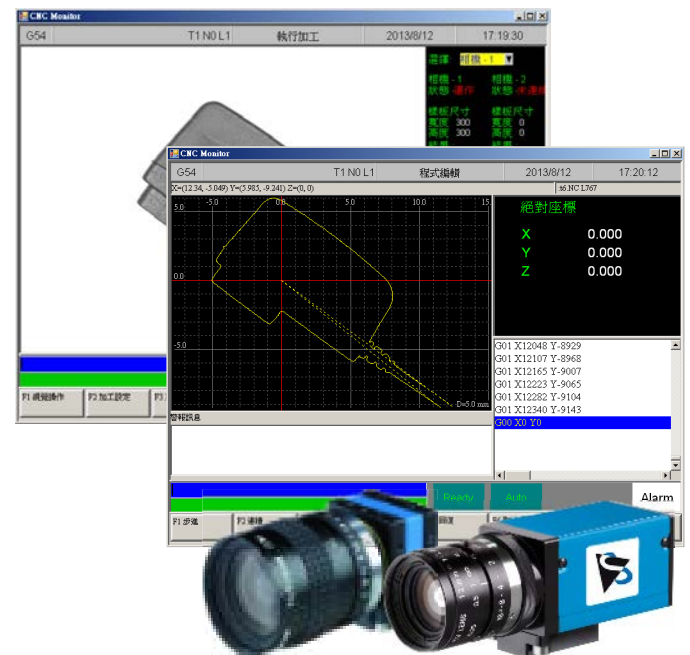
CNC Monitor

G54 | T1 N0 L1 | 執行加工 | 2013/8/12 | 17:19:30

選擇 相機 - 1

相機 - 1 狀態 -運作
相機 - 2 狀態 -未連線

樣板尺寸
寬度 300
高度 300

樣板尺寸
寬度 0
高度 0

F1 網路操作
F2 加工設定
F3

CNC Monitor

G54 | T1 N0 L1 | 程式編輯 | 2013/8/12 | 17:20:12

X=(12.34, -5.049) Y=(5.985, -9.241) Z=(0, 0)

t6.NC L767

-5.0
0.0
5.0
10.0
15
5.0
0.0
-5.0
D=5.0 mm

絕對座標
X 0.000
Y 0.000
Z 0.000

G01 X12048 Y-8929
G01 X12107 Y-8968
G01 X12165 Y-9007
G01 X12223 Y-9065
G01 X12282 Y-9104
G01 X12340 Y-9143
G00 X0 Y0

警報訊息

Ready
Auto
Alarm

F1 步進
F2 連續
回原
F6